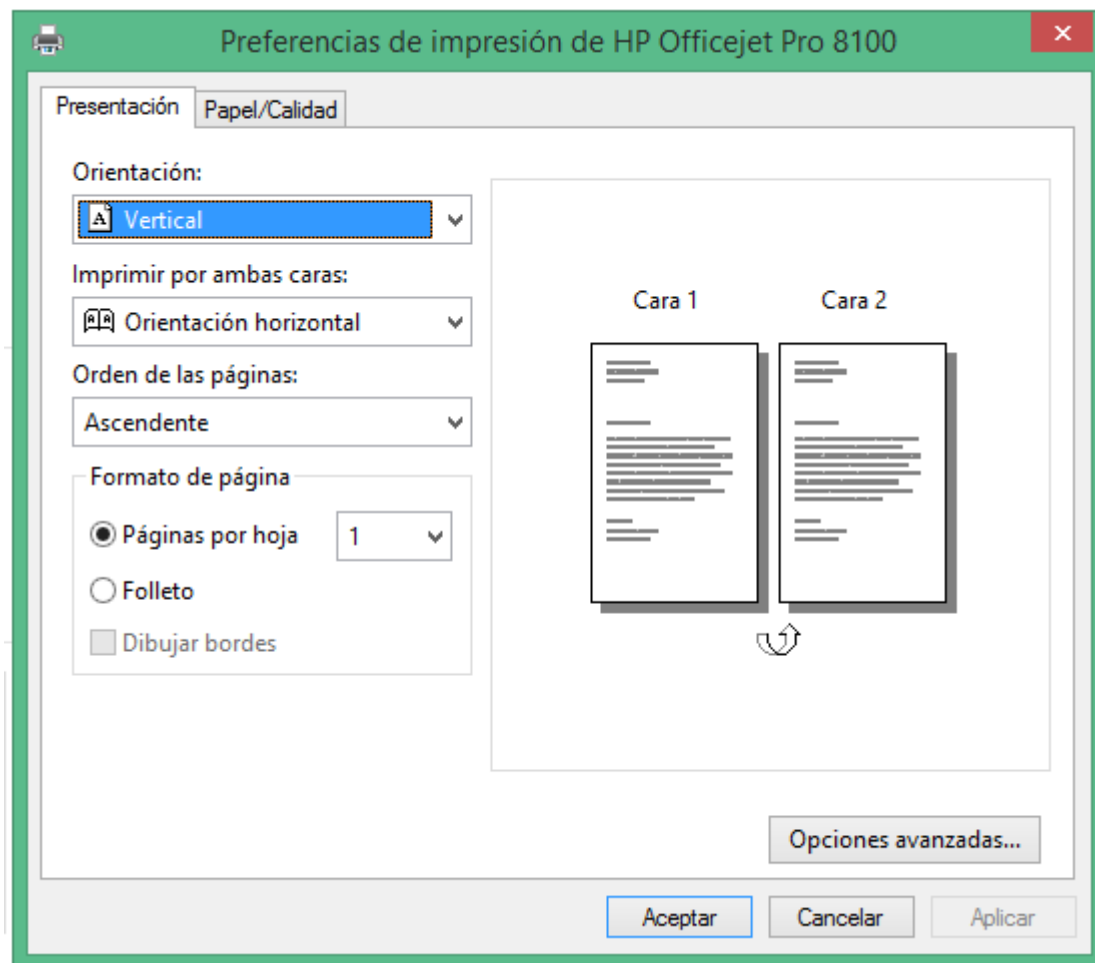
Preferencias de impresión de HP Officejet Pro 8100

Presentación | Papel/Calidad

Orientación:
A Vertical

Imprimir por ambas caras:
Orientación horizontal

Orden de las páginas:
Ascendente

Formato de página
Páginas por hoja 1
Folleto
Dibujar bordes

Cara 1 Cara 2

Opciones avanzadas...

Aceptar Cancelar Aplicar